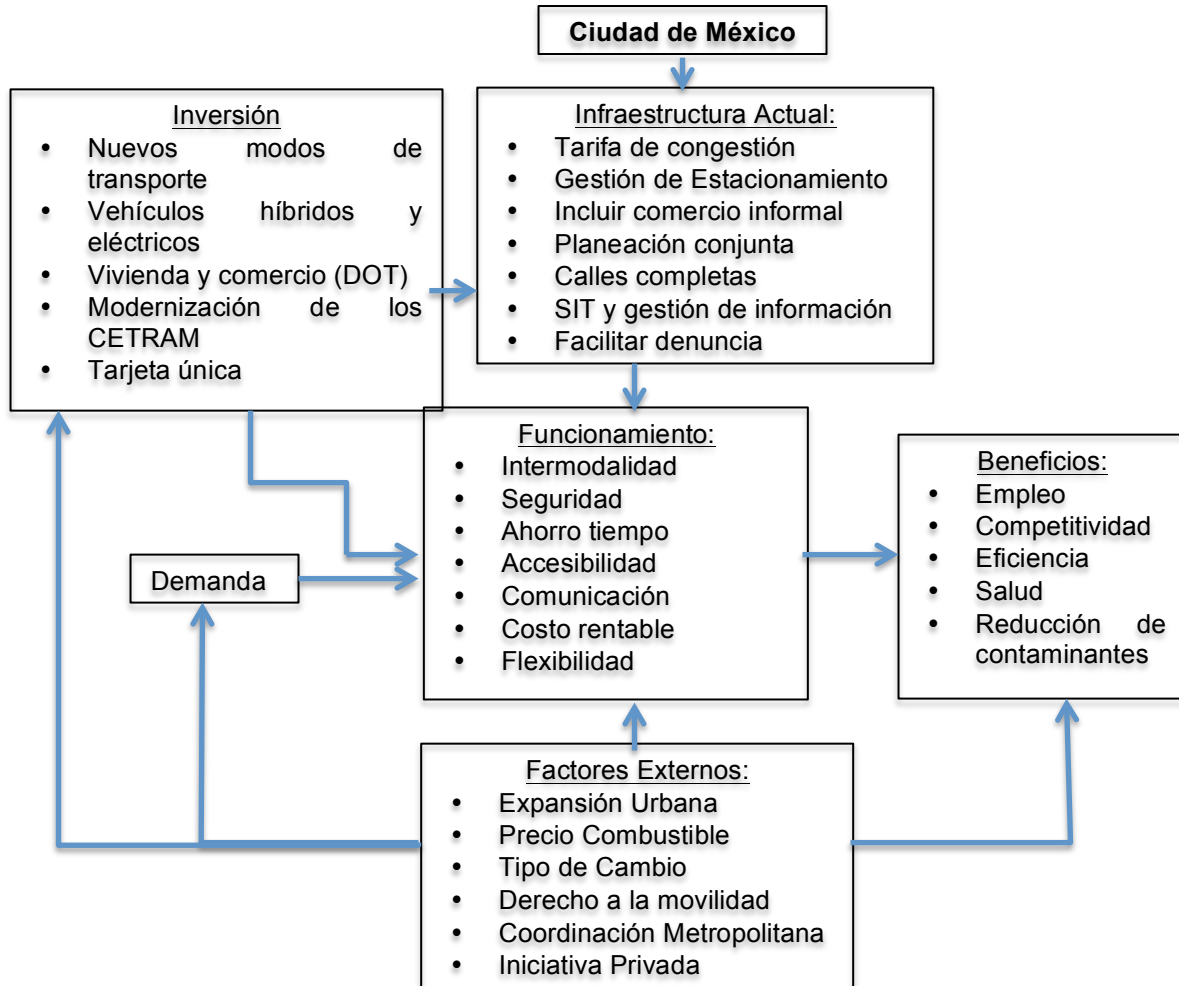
**Ciudad de México**

Infraestructura Actual:
- Tarifa de congestión
- Gestión de Estacionamiento
- Incluir comercio informal
- Planeación conjunta
- Calles completas
- SIT y gestión de información
- Facilitar denuncia

Inversión
- Nuevos modos de transporte
- Vehículos híbridos y eléctricos
- Vivienda y comercio (DOT)
- Modernización de los CETRAM
- Tarjeta única

Funcionamiento:
- Intermodalidad
- Seguridad
- Ahorro tiempo
- Accesibilidad
- Comunicación
- Costo rentable
- Flexibilidad

Demanda

Beneficios:
- Empleo
- Competitividad
- Eficiencia
- Salud
- Reducción de contaminantes

Factores Externos:
- Expansión Urbana
- Precio Combustible
- Tipo de Cambio
- Derecho a la movilidad
- Coordinación Metropolitana
- Iniciativa Privada